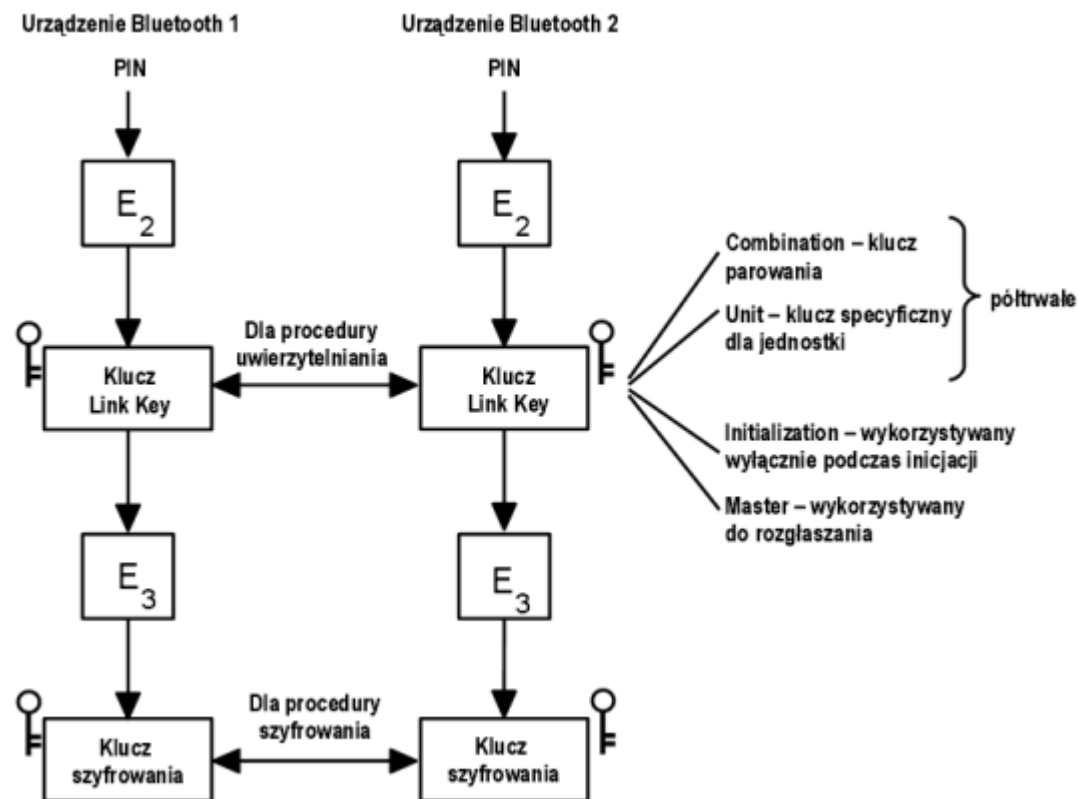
Urządzenie Bluetooth 1

Urządzenie Bluetooth 2

PIN

PIN

$E_2$

$E_2$

Combination – klucz parowania

Unit – klucz specyficzny dla jednostki

półtrwałe

Dla procedury uwierzytelniania

Klucz Link Key

Klucz Link Key

Initialization – wykorzystywany wyłącznie podczas inicjacji

Master – wykorzystywany do rozgłaszania

$E_3$

$E_3$

Dla procedury szyfrowania

Klucz szyfrowania

Klucz szyfrowania